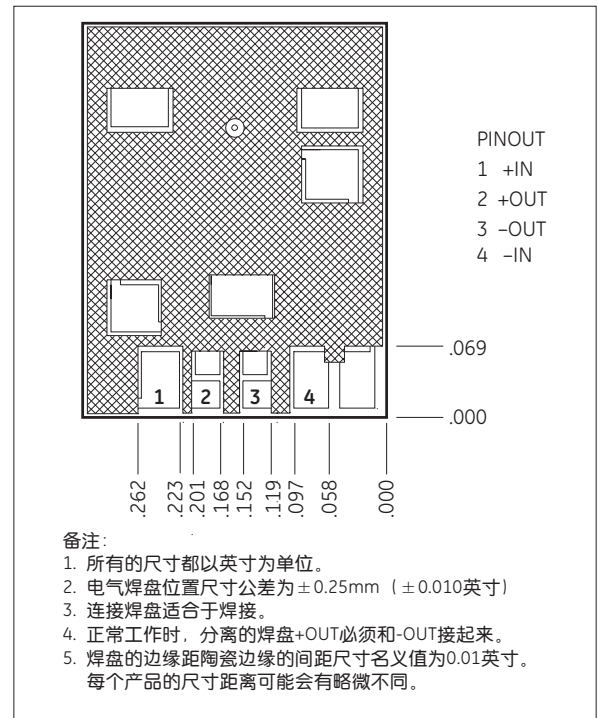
PINOUT
1 +IN
2 +OUT
3 –OUT
4 –IN

1 2 3 4

.069
.000

.262 .223 .201 .168 .152 .119 .097 .058 .000

备注:
1. 所有的尺寸都以英寸为单位。
2. 电气焊盘位置尺寸公差为±0.25mm（±0.010英寸）
3. 连接焊盘适合于焊接。
4. 正常工作时，分离的焊盘+OUT必须和-OUT接起来。
5. 焊盘的边缘距陶瓷边缘的间距尺寸名义值为0.01英寸。每个产品的尺寸距离可能会有略微不同。